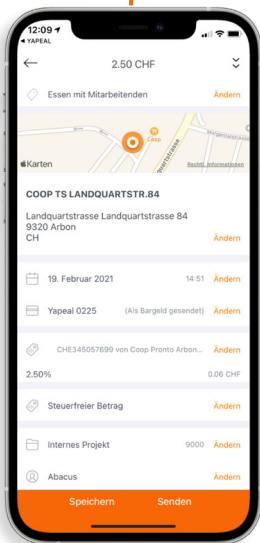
12:09
◂ YAPEAL

2.50 CHF

Essen mit Mitarbeitenden
Ändern

Coop
Karten
Rechtl. Informationen

COOP TS LANDQUARTSTR.84

Landquartstrasse Landquartstrasse 84
9320 Arbon
CH
Ändern

19. Februar 2021
14:51
Ändern

Yapeal 0225
(Als Bargeld gesendet)
Ändern

CHE345057699 von Coop Pronto Arbon...
Ändern

2.50%
0.06 CHF

Steuerfreier Betrag
Ändern

Internes Projekt
9000
Ändern

Abacus
Ändern

Speichern
Senden